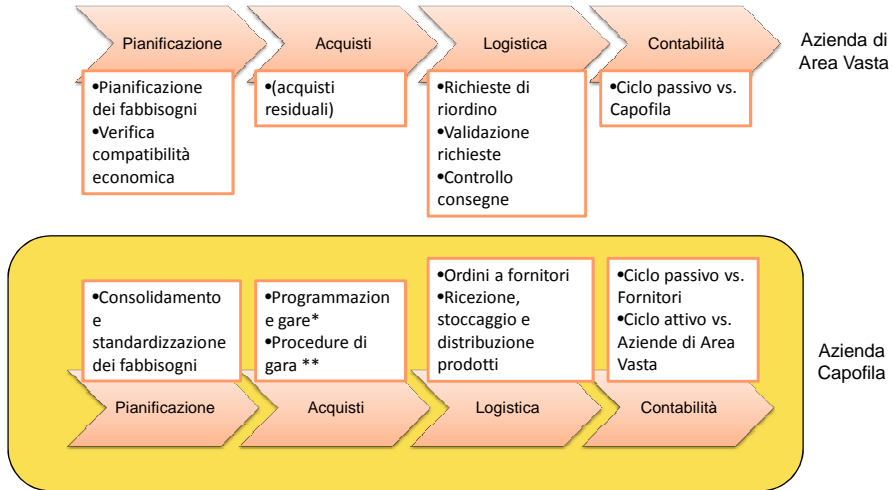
Pianificazione

Acquisti

Logistica

Contabilità

Azienda di Area Vasta

•Pianificazione dei fabbisogni
•Verifica compatibilità economica

•(acquisti residuali)

•Richieste di riordino
•Validazione richieste
•Controllo consegne

•Ciclo passivo vs. Capofila

•Consolidamento e standardizzazione dei fabbisogni

•Programmazione gare*
•Procedure di gara **

•Ordini a fornitori
•Ricezione, stoccaggio e distribuzione prodotti

•Ciclo passivo vs. Fornitori
•Ciclo attivo vs. Aziende di Area Vasta

Azienda Capofila

Pianificazione

Acquisti

Logistica

Contabilità